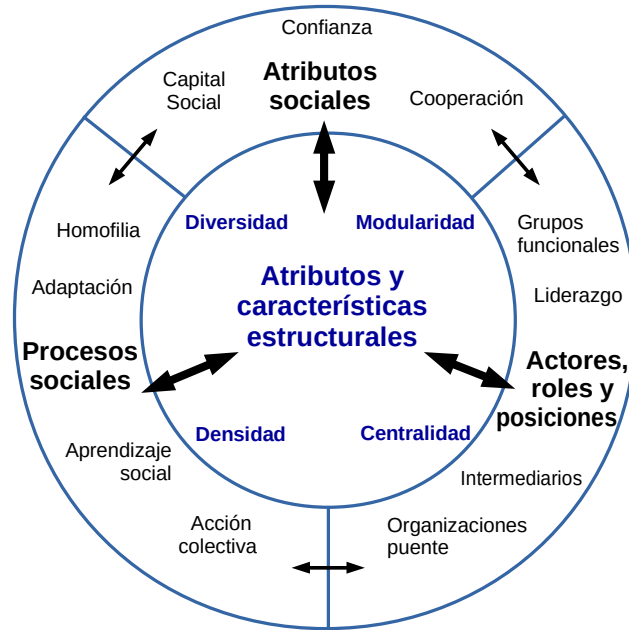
Confianza

Capital Social

Atributos sociales

Cooperación

Homofilia

Adaptación

Procesos sociales

Aprendizaje social

Acción colectiva

Diversidad

Modularidad

Atributos y características estructurales

Densidad

Centralidad

Grupos funcionales

Liderazgo

Actores, roles y posiciones

Intermediarios

Organizaciones puente